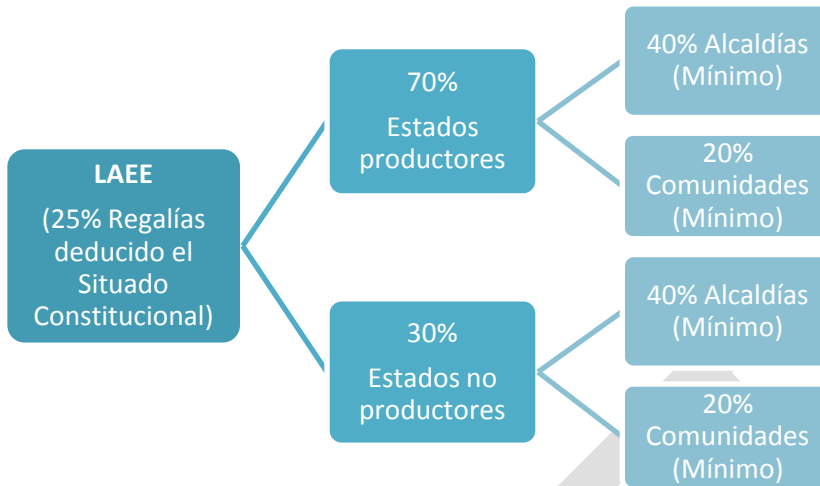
LAEE

(25% Regalías deducido el Situado Constitucional)

70%

Estados productores

40% Alcaldías (Mínimo)

20% Comunidades (Mínimo)

30%

Estados no productores

40% Alcaldías (Mínimo)

20% Comunidades (Mínimo)